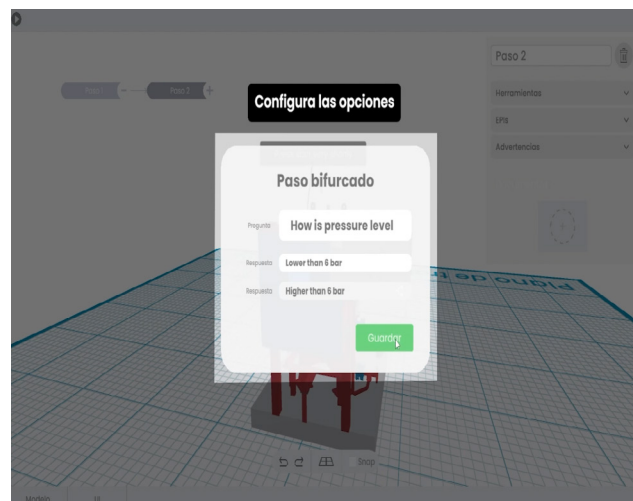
Paso 1

Paso 2

Configura las opciones

Paso 2

Herramientas

EPIS

Advertencias

Paso bifurcado

Pregunta

How is pressure level

Respuesta

Lower than 6 bar

Respuesta

Higher than 6 bar

Guardar

Plano de tr

Snap

Modelo